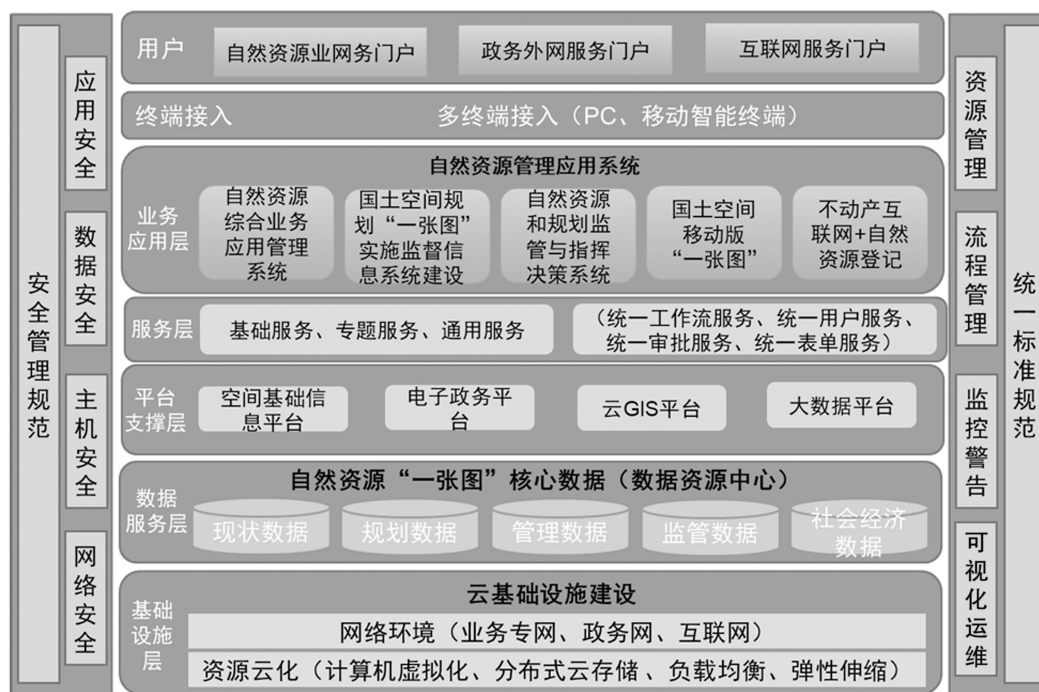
安全管理规范

应用安全

数据安全

主机安全

网络安全

用户　自然资源业网务门户　政务外网服务门户　互联网服务门户

终端接入　多终端接入（PC、移动智能终端）

自然资源管理应用系统

业务应用层　自然资源综合业务应用管理系统　国土空间规划“一张图”实施监督信息系统建设　自然资源和规划监管与指挥决策系统　国土空间移动版“一张图”　不动产互联网+自然资源登记

服务层　基础服务、专题服务、通用服务　（统一工作流服务、统一用户服务、统一审批服务、统一表单服务）

平台支撑层　空间基础信息平台　电子政务平台　云GIS平台　大数据平台

自然资源“一张图”核心数据（数据资源中心）

数据服务层　现状数据　规划数据　管理数据　监管数据　社会经济数据

云基础设施建设

基础设施层　网络环境（业务专网、政务网、互联网）

资源云化（计算机虚拟化、分布式云存储 、负载均衡、弹性伸缩）

资源管理

流程管理

监控警告

可视化运维

统一标准规范